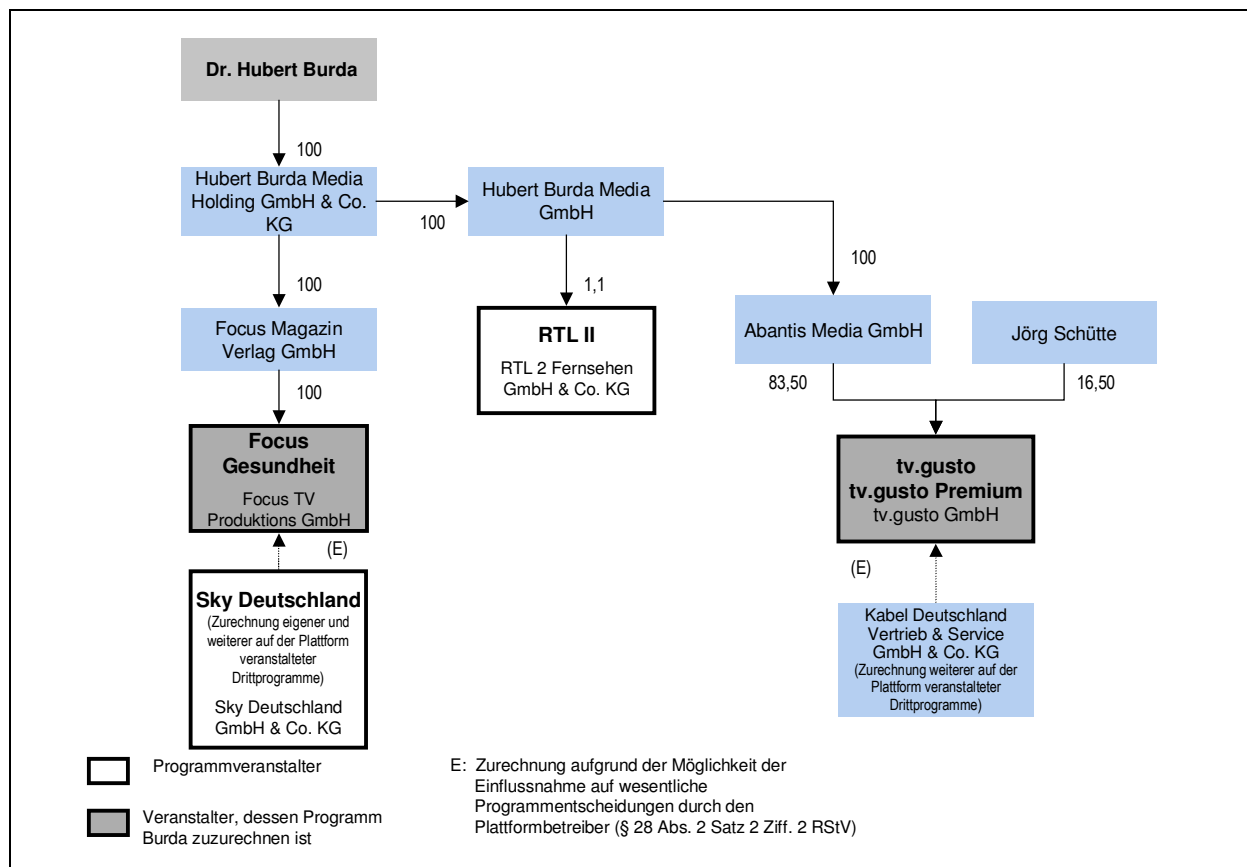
Dr. Hubert Burda

100

Hubert Burda Media Holding GmbH & Co. KG

100

Hubert Burda Media GmbH

100

Focus Magazin Verlag GmbH

100

Focus Gesundheit

Focus TV Produktions GmbH

(E)

Sky Deutschland

(Zurechnung eigener und weiterer auf der Plattform veranstalteter Drittprogramme)

Sky Deutschland GmbH & Co. KG

1,1

RTL II

RTL 2 Fernsehen GmbH & Co. KG

100

Abantis Media GmbH

Jörg Schütte

83,50

16,50

tv.gusto
tv.gusto Premium
tv.gusto GmbH

(E)

Kabel Deutschland Vertrieb & Service GmbH & Co. KG
(Zurechnung weiterer auf der Plattform veranstalteter Drittprogramme)

Programmveranstalter

Veranstalter, dessen Programm Burda zuzurechnen ist

E: Zurechnung aufgrund der Möglichkeit der Einflussnahme auf wesentliche Programmentscheidungen durch den Plattformbetreiber (§ 28 Abs. 2 Satz 2 Ziff. 2 RStV)